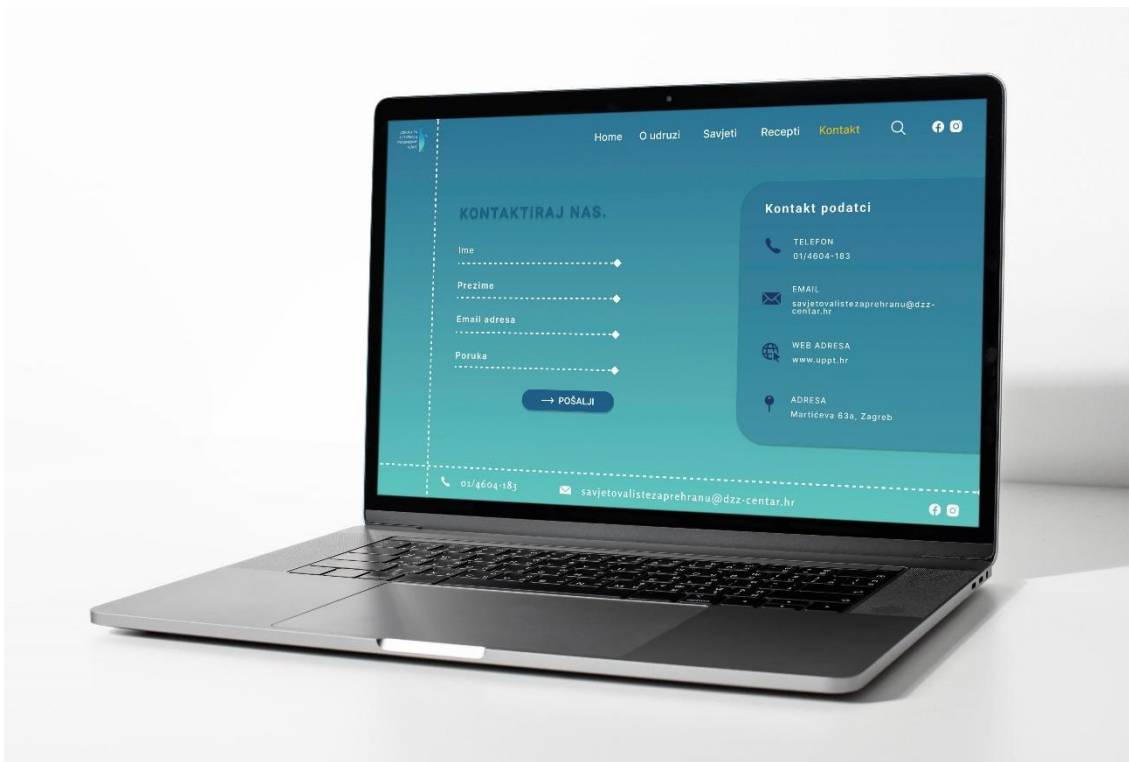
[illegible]

Home O udruzi Savjeti Recepti Kontakt

KONTAKTIRAJ NAS.

Ime

Prezime

Email adresa

Poruka

→ POŠALJI

Kontakt podatci

TELEFON
01/4604-183

EMAIL
savjetovalistezaprehranu@dzz-centar.hr

WEB ADRESA
www.uppt.hr

ADRESA
Martićeva 63a, Zagreb

01/4604-183

savjetovalistezaprehranu@dzz-centar.hr